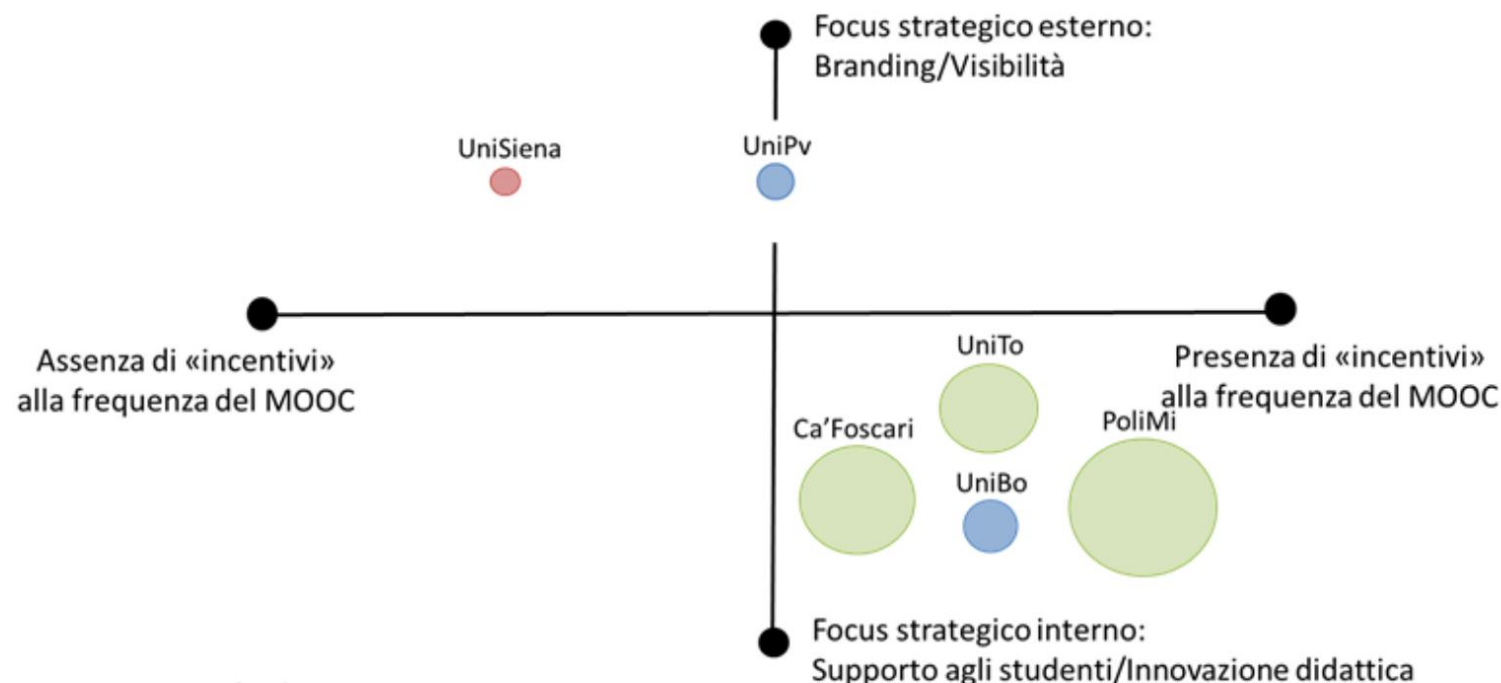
Focus strategico esterno:
Branding/Visibilità

UniSiena

UniPv

Assenza di «incentivi» alla frequenza del MOOC

Presenza di «incentivi» alla frequenza del MOOC

UniTo

Ca'Foscari

PoliMi

UniBo

Focus strategico interno:
Supporto agli studenti/Innovazione didattica